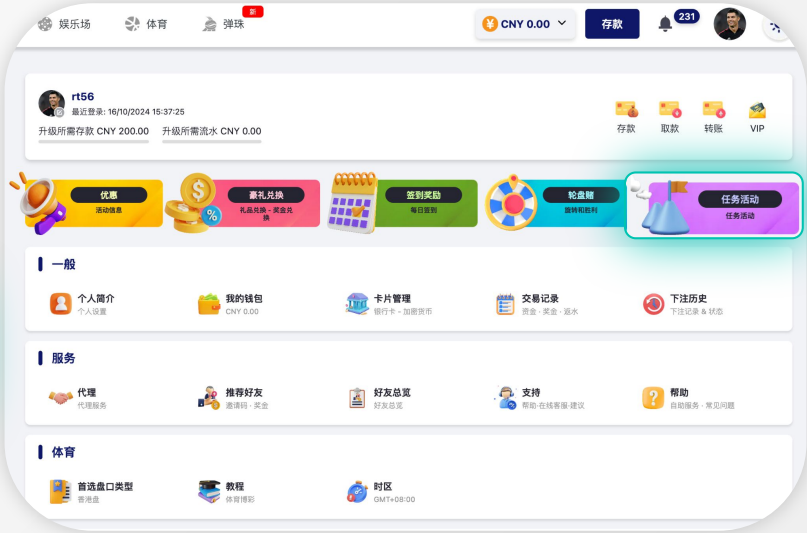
娱乐场 体育 弹珠 新

CNY 0.00 存款 231

rt56
最近登录: 16/10/2024 15:37:25
升级所需存款 CNY 200.00 升级所需流水 CNY 0.00

存款 取款 转账 VIP

优惠
活动信息

豪礼兑换
礼品兑换 - 奖金兑换

签到奖励
每日签到

轮盘赌
旋转和胜利

任务活动
任务活动

一般

个人简介
个人设置

我的钱包
CNY 0.00

卡片管理
银行卡 - 加密货币

交易记录
资金 · 奖金 · 返水

下注历史
下注记录 & 状态

服务

代理
代理服务

推荐好友
邀请码 · 奖金

好友总览
好友总览

支持
帮助·在线客服·建议

帮助
自助服务 · 常见问题

体育

首选盘口类型
香港盘

教程
体育博彩

时区
GMT+08:00